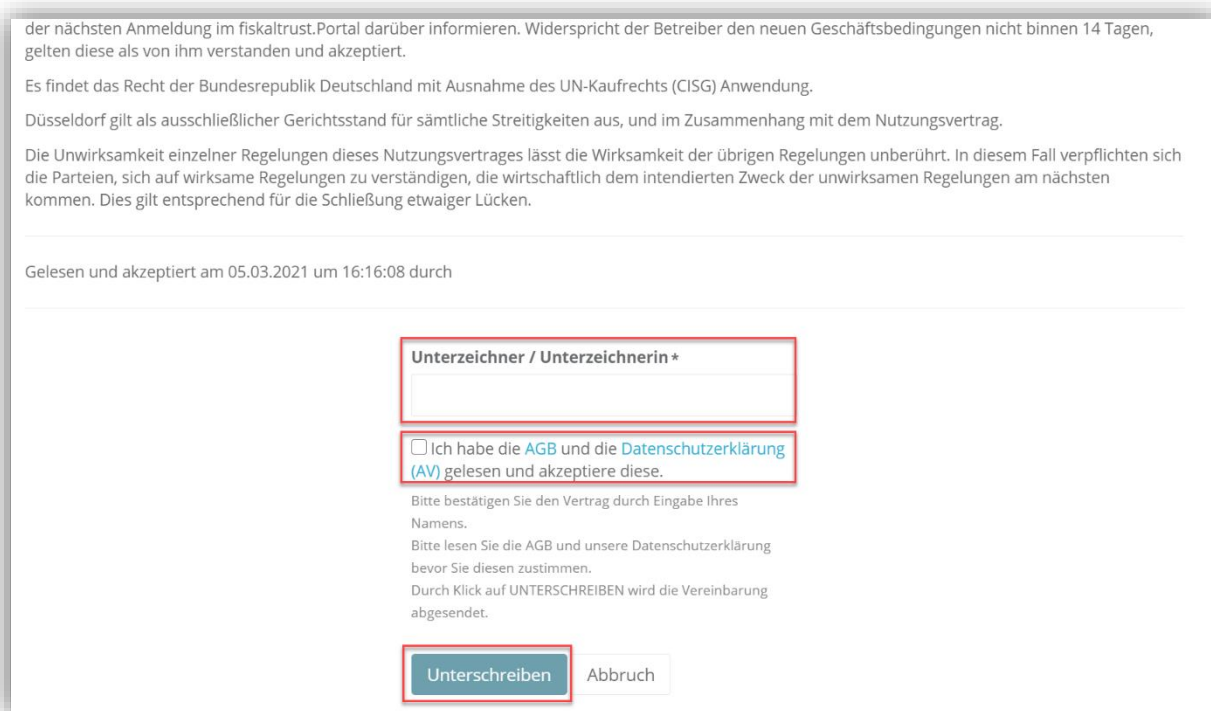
der nächsten Anmeldung im fiskaltrust.Portal darüber informieren. Widerspricht der Betreiber den neuen Geschäftsbedingungen nicht binnen 14 Tagen, gelten diese als von ihm verstanden und akzeptiert.

Es findet das Recht der Bundesrepublik Deutschland mit Ausnahme des UN-Kaufrechts (CISG) Anwendung.

Düsseldorf gilt als ausschließlicher Gerichtsstand für sämtliche Streitigkeiten aus, und im Zusammenhang mit dem Nutzungsvertrag.

Die Unwirksamkeit einzelner Regelungen dieses Nutzungsvertrages lässt die Wirksamkeit der übrigen Regelungen unberührt. In diesem Fall verpflichten sich die Parteien, sich auf wirksame Regelungen zu verständigen, die wirtschaftlich dem intendierten Zweck der unwirksamen Regelungen am nächsten kommen. Dies gilt entsprechend für die Schließung etwaiger Lücken.

Gelesen und akzeptiert am 05.03.2021 um 16:16:08 durch

Unterzeichner / Unterzeichnerin *

Ich habe die AGB und die Datenschutzerklärung (AV) gelesen und akzeptiere diese.

Bitte bestätigen Sie den Vertrag durch Eingabe Ihres Namens.
Bitte lesen Sie die AGB und unsere Datenschutzerklärung bevor Sie diesen zustimmen.
Durch Klick auf UNTERSCHREIBEN wird die Vereinbarung abgesendet.

Unterschreiben Abbruch